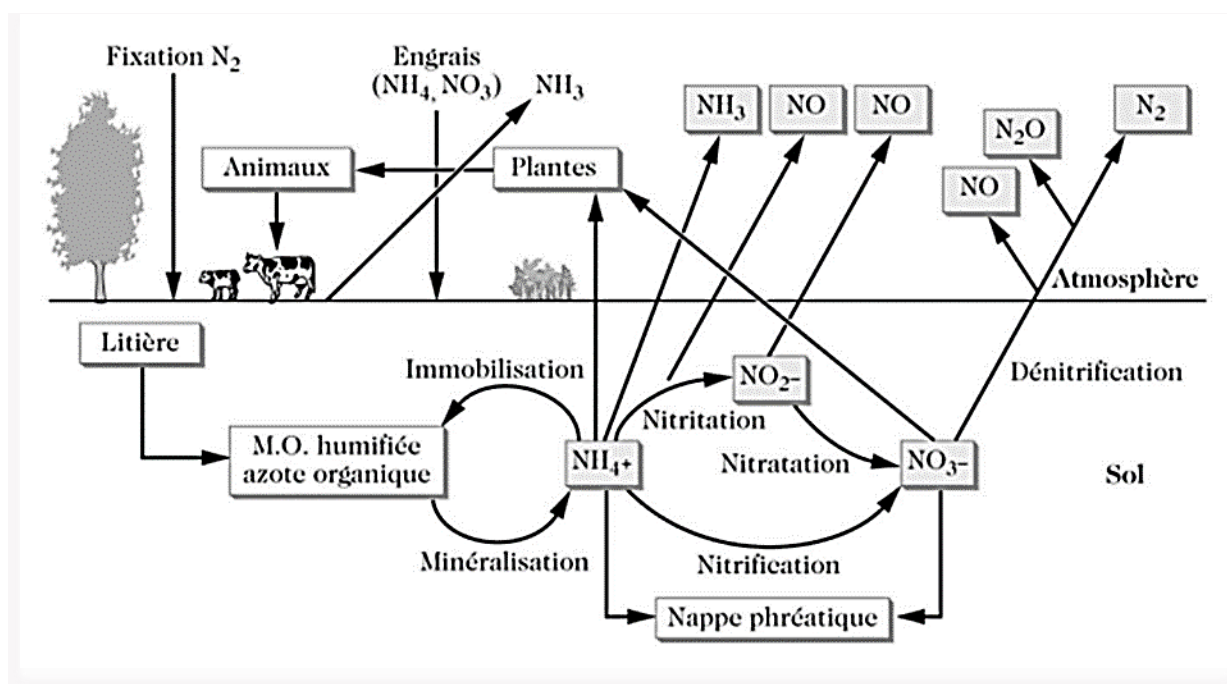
Fixation $N_2$

Engrais ($NH_4$, $NO_3$)

$NH_3$

$NH_3$

NO

NO

$N_2$

$N_2O$

NO

Animaux

Plantes

Atmosphère

Litière

Immobilisation

$NO_2$-

Dénitrification

Nitritation

M.O. humifiée azote organique

$NH_4$+

Nitratation

$NO_3$-

Sol

Minéralisation

Nitrification

Nappe phréatique